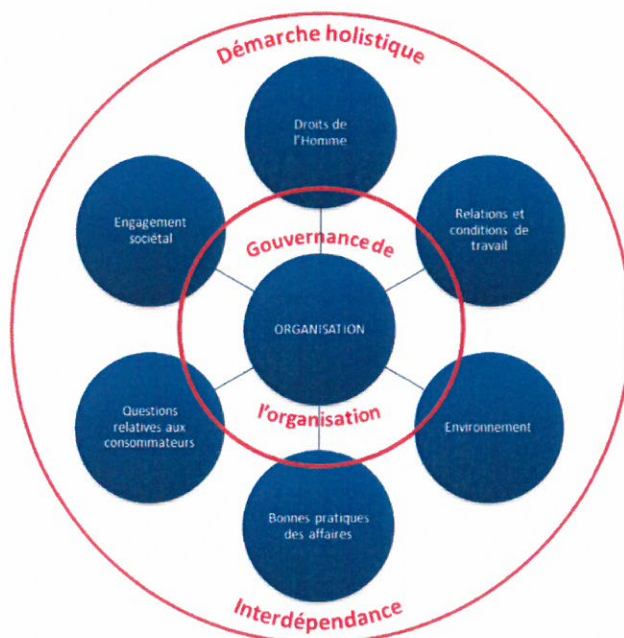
Démarche holistique

Droits de l'Homme

Engagement sociétal

Relations et conditions de travail

Gouvernance de

ORGANISATION

l'organisation

Questions relatives aux consommateurs

Environnement

Bonnes pratiques des affaires

Interdépendance